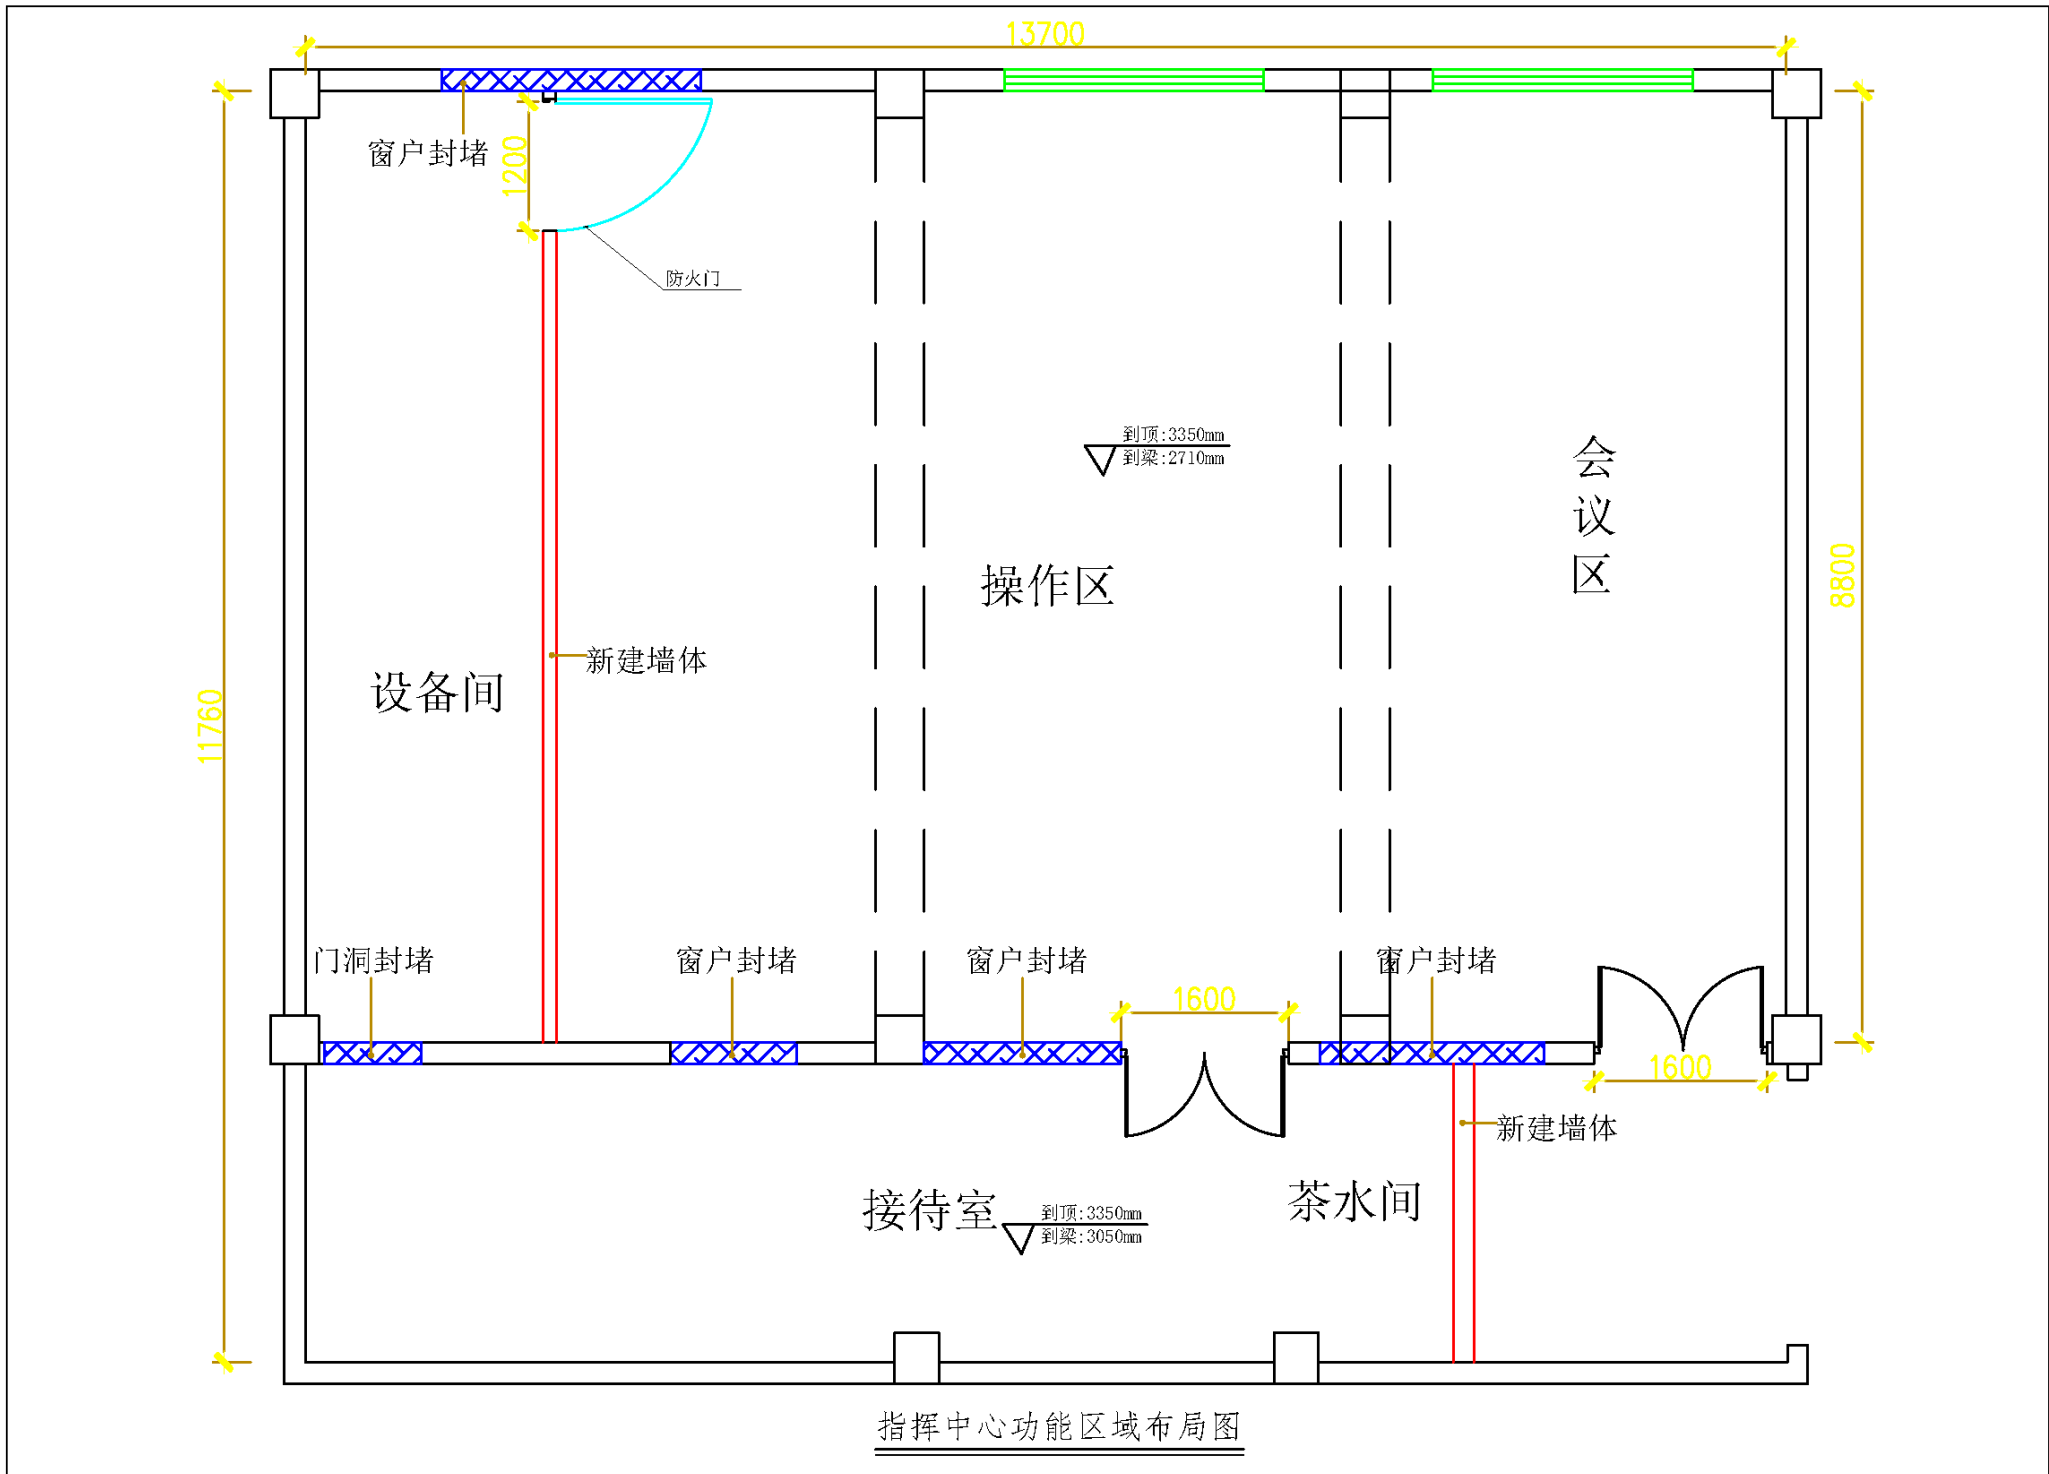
13700

窗户封堵

1200

防火门

到顶:3350mm
到梁:2710mm

会
议
区

8800

操作区

新建墙体

设备间

11760

门洞封堵

窗户封堵

窗户封堵

1600

窗户封堵

1600

新建墙体

接待室

到顶:3350mm
到梁:3050mm

茶水间

指挥中心功能区域布局图